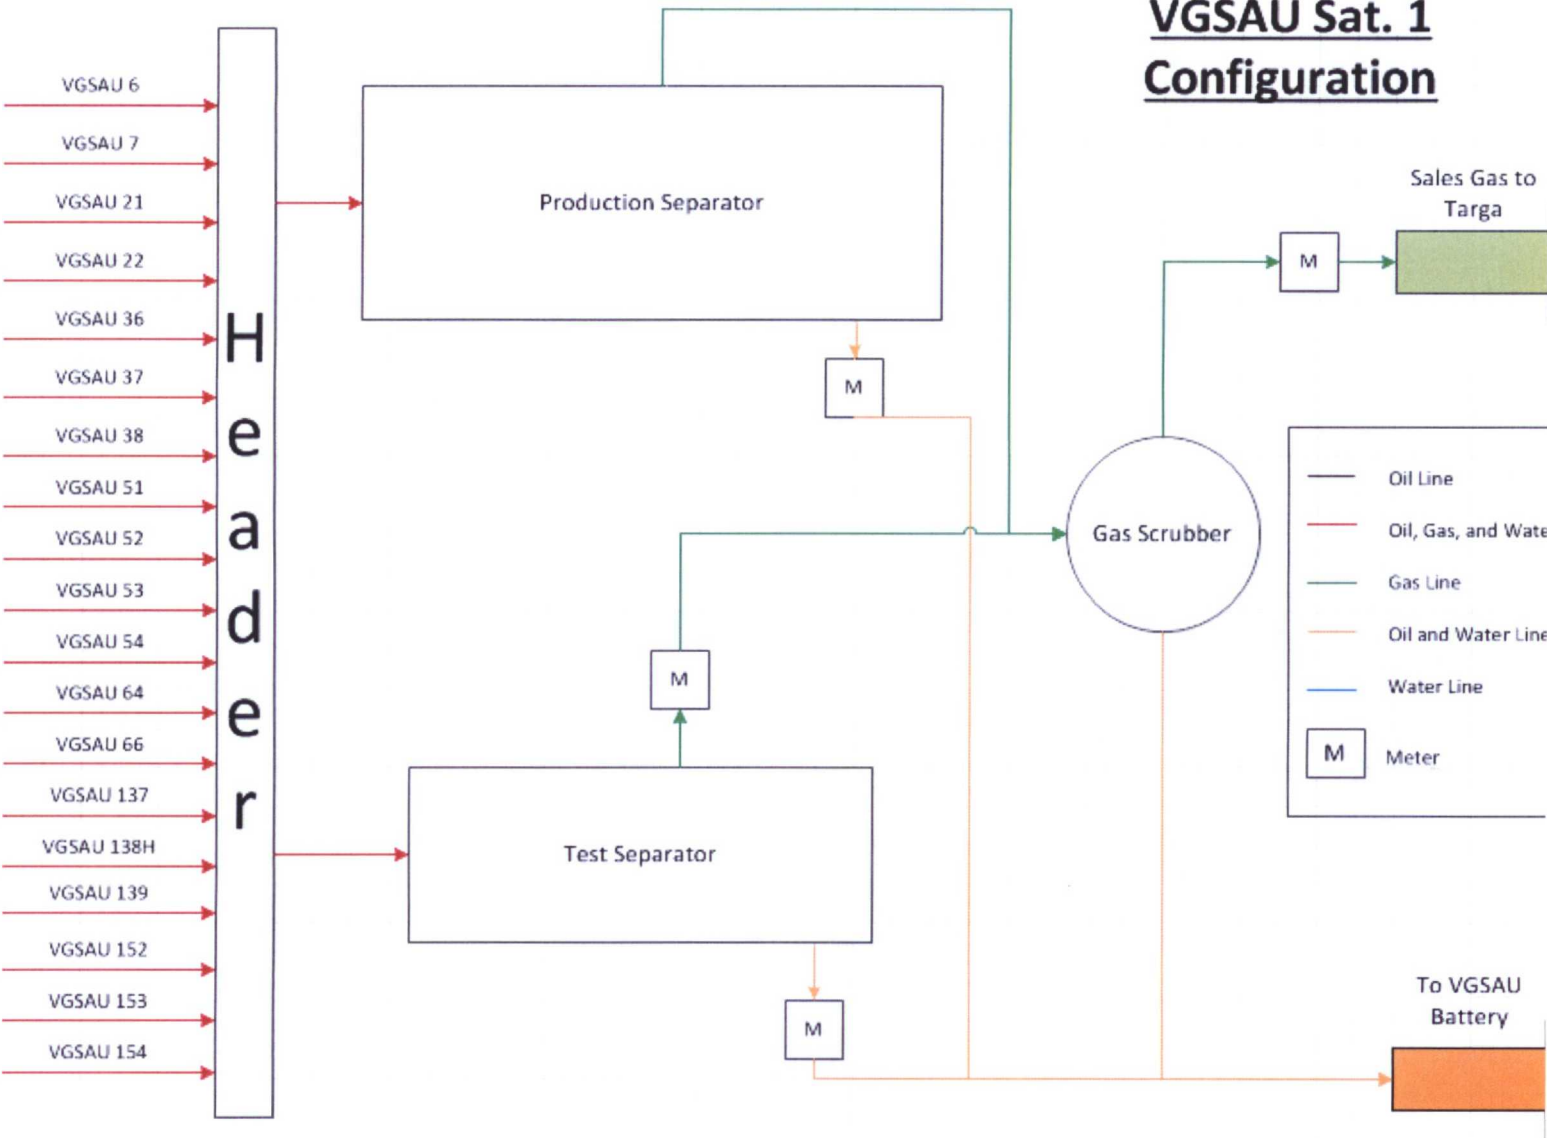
VGSAU Sat. 1 Configuration

VGSAU 6
VGSAU 7
VGSAU 21
VGSAU 22
VGSAU 36
VGSAU 37
VGSAU 38
VGSAU 51
VGSAU 52
VGSAU 53
VGSAU 54
VGSAU 64
VGSAU 66
VGSAU 137
VGSAU 138H
VGSAU 139
VGSAU 152
VGSAU 153
VGSAU 154

Header

Production Separator

M

M

Test Separator

M

Gas Scrubber

Sales Gas to Targa

M

To VGSAU Battery

Oil Line
Oil, Gas, and Wate
Gas Line
Oil and Water Line
Water Line
M Meter